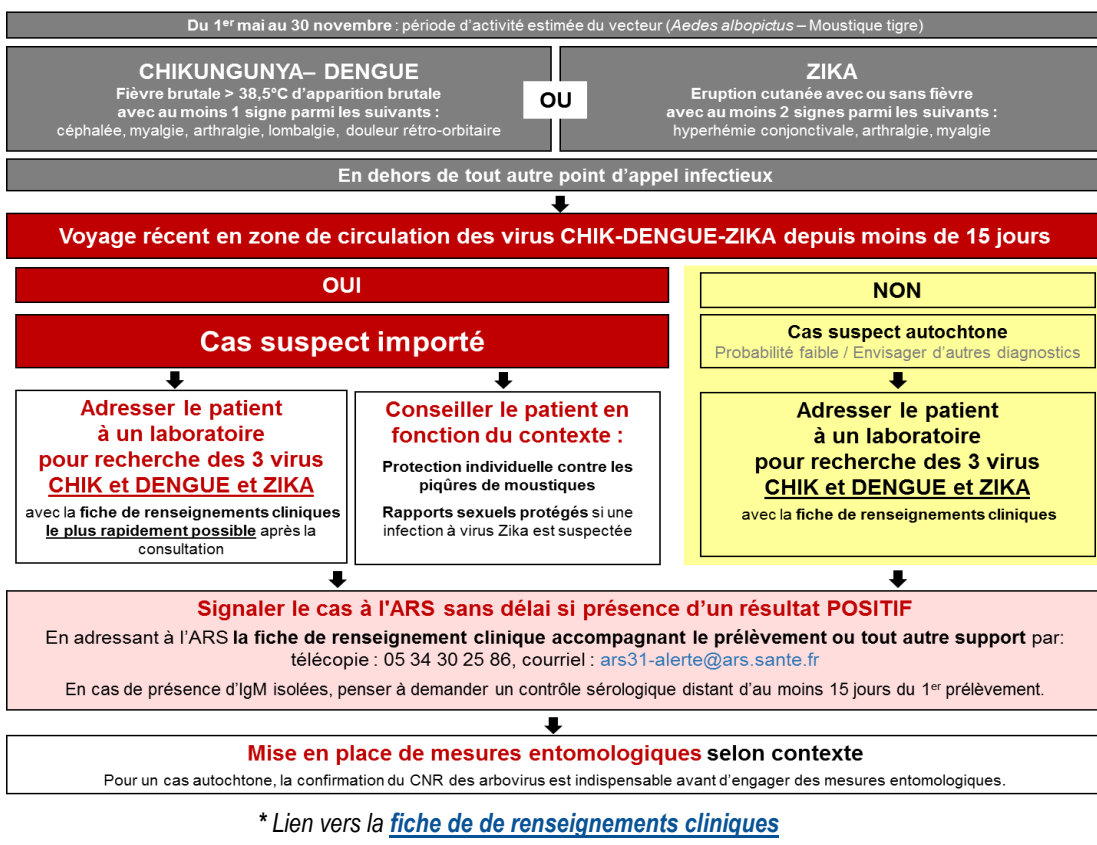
Du 1$^{er}$ mai au 30 novembre : période d'activité estimée du vecteur (*Aedes albopictus* – Moustique tigre)

CHIKUNGUNYA– DENGUE
Fièvre brutale > 38,5°C d'apparition brutale
avec au moins 1 signe parmi les suivants :
céphalée, myalgie, arthralgie, lombalgie, douleur rétro-orbitaire

OU

ZIKA
Eruption cutanée avec ou sans fièvre
avec au moins 2 signes parmi les suivants :
hyperhémie conjonctivale, arthralgie, myalgie

En dehors de tout autre point d'appel infectieux

Voyage récent en zone de circulation des virus CHIK-DENGUE-ZIKA depuis moins de 15 jours

OUI

Cas suspect importé

Adresser le patient à un laboratoire pour recherche des 3 virus CHIK et DENGUE et ZIKA

avec la fiche de renseignements cliniques le plus rapidement possible après la consultation

Conseiller le patient en fonction du contexte :

Protection individuelle contre les piqûres de moustiques

Rapports sexuels protégés si une infection à virus Zika est suspectée

NON

Cas suspect autochtone
Probabilité faible / Envisager d'autres diagnostics

Adresser le patient à un laboratoire pour recherche des 3 virus CHIK et DENGUE et ZIKA

avec la fiche de renseignements cliniques

Signaler le cas à l'ARS sans délai si présence d'un résultat POSITIF

En adressant à l'ARS la fiche de renseignement clinique accompagnant le prélèvement ou tout autre support par: télécopie : 05 34 30 25 86, courriel : ars31-alerte@ars.sante.fr

En cas de présence d'IgM isolées, penser à demander un contrôle sérologique distant d'au moins 15 jours du 1$^{er}$ prélèvement.

Mise en place de mesures entomologiques selon contexte

Pour un cas autochtone, la confirmation du CNR des arbovirus est indispensable avant d'engager des mesures entomologiques.

* Lien vers la fiche de de renseignements cliniques